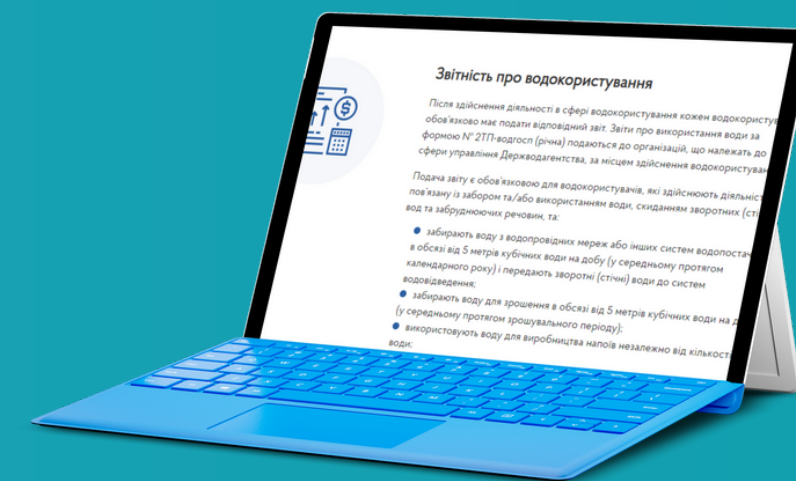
Звітність про водокористування

Після здійснення діяльності в сфері водокористування кожен водокорист обов'язково має подати відповідний звіт. Звіти про використання води за формою № 2ТП-водгосп (річна) подаються до організацій, що належать до сфери управління Держводагентства, за місцем здійснення водокористуван

Подача звіту є обов'язковою для водокористувачів, які здійснюють діяльніс пов'язану із забором та/або використанням води, скиданням зворотних (сті вод та забруднюючих речовин, та:

забирають воду з водопровідних мереж або інших систем водопостач в обсязі від 5 метрів кубічних води на добу (у середньому протягом календарного року) і передають зворотні (стічні) води до систем водовідведення;

забирають воду для зрошення в обсязі від 5 метрів кубічних води на д (у середньому протягом зрошувального періоду);

використовують воду для виробництва напоїв незалежно від кількост води;